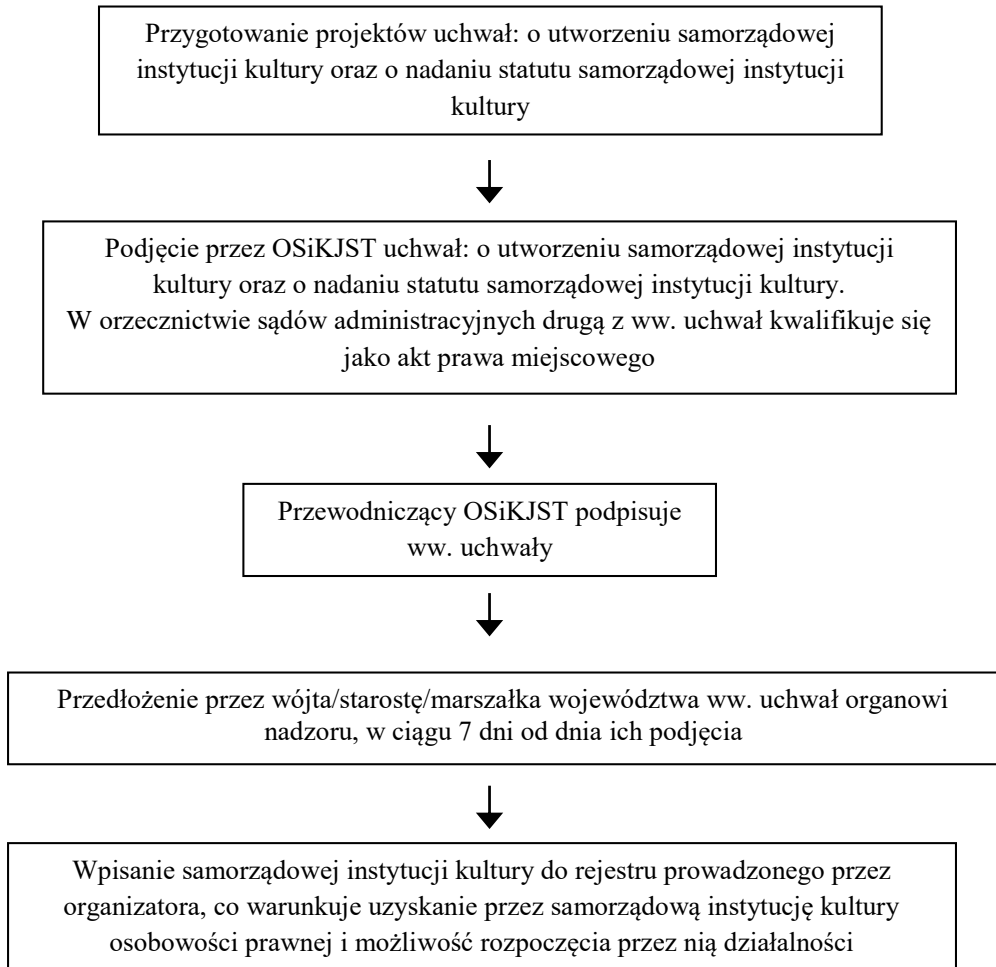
Przygotowanie projektów uchwał: o utworzeniu samorządowej instytucji kultury oraz o nadaniu statutu samorządowej instytucji kultury

Podjęcie przez OSiKJST uchwał: o utworzeniu samorządowej instytucji kultury oraz o nadaniu statutu samorządowej instytucji kultury.
W orzecznictwie sądów administracyjnych drugą z ww. uchwał kwalifikuje się jako akt prawa miejscowego

Przewodniczący OSiKJST podpisuje ww. uchwały

Przedłożenie przez wójta/starostę/marszałka województwa ww. uchwał organowi nadzoru, w ciągu 7 dni od dnia ich podjęcia

Wpisanie samorządowej instytucji kultury do rejestru prowadzonego przez organizatora, co warunkuje uzyskanie przez samorządową instytucję kultury osobowości prawnej i możliwość rozpoczęcia przez nią działalności